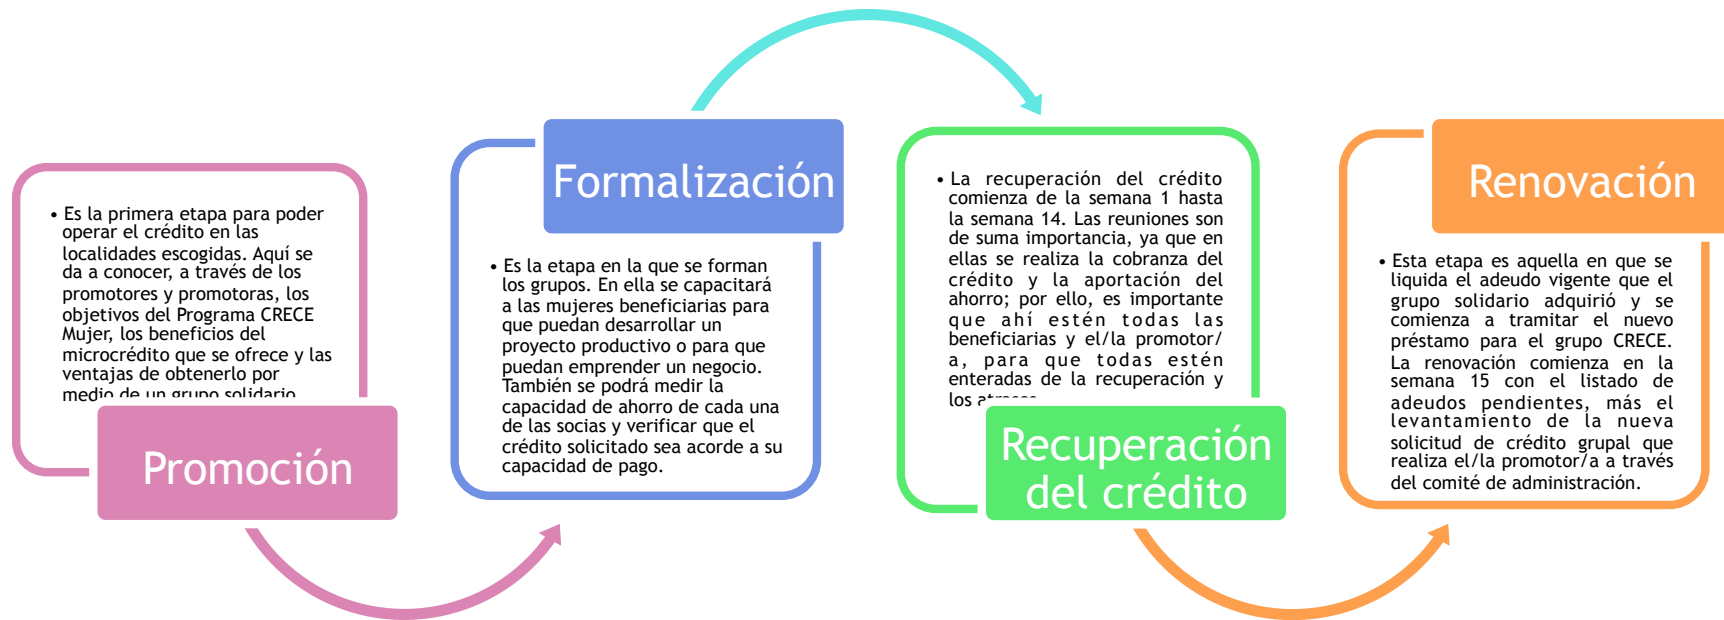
• Es la primera etapa para poder operar el crédito en las localidades escogidas. Aquí se da a conocer, a través de los promotores y promotoras, los objetivos del Programa CRECE Mujer, los beneficios del microcrédito que se ofrece y las ventajas de obtenerlo por medio de un grupo solidario

Promoción

Formalización

• Es la etapa en la que se forman los grupos. En ella se capacitará a las mujeres beneficiarias para que puedan desarrollar un proyecto productivo o para que puedan emprender un negocio. También se podrá medir la capacidad de ahorro de cada una de las socias y verificar que el crédito solicitado sea acorde a su capacidad de pago.

• La recuperación del crédito comienza de la semana 1 hasta la semana 14. Las reuniones son de suma importancia, ya que en ellas se realiza la cobranza del crédito y la aportación del ahorro; por ello, es importante que ahí estén todas las beneficiarias y el/la promotor/a, para que todas estén enteradas de la recuperación y los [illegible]

Recuperación del crédito

Renovación

• Esta etapa es aquella en que se liquida el adeudo vigente que el grupo solidario adquirió y se comienza a tramitar el nuevo préstamo para el grupo CRECE. La renovación comienza en la semana 15 con el listado de adeudos pendientes, más el levantamiento de la nueva solicitud de crédito grupal que realiza el/la promotor/a a través del comité de administración.